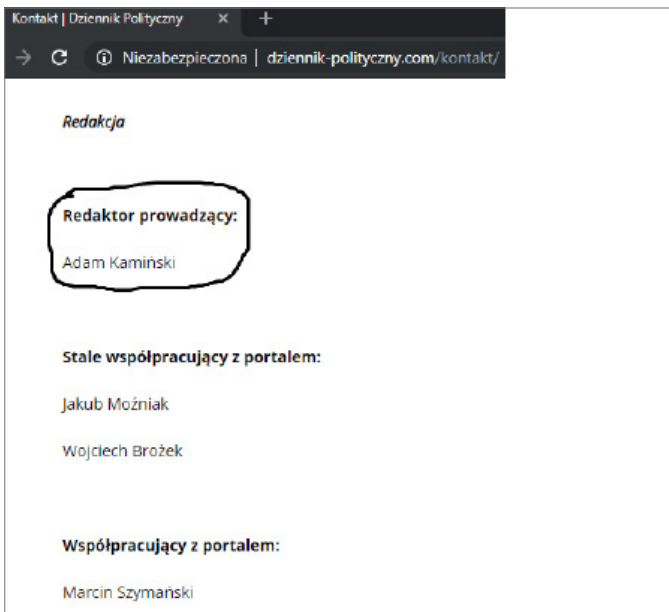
Kontakt | Dziennik Polityczny × +

Niezabezpieczona | dziennik-polityczny.com/kontakt/

Redakcja

Redaktor prowadzący:

Adam Kamiński

Stale współpracujący z portalem:

Jakub Moźniak

Wojciech Brożek

Współpracujący z portalem:

Marcin Szymański